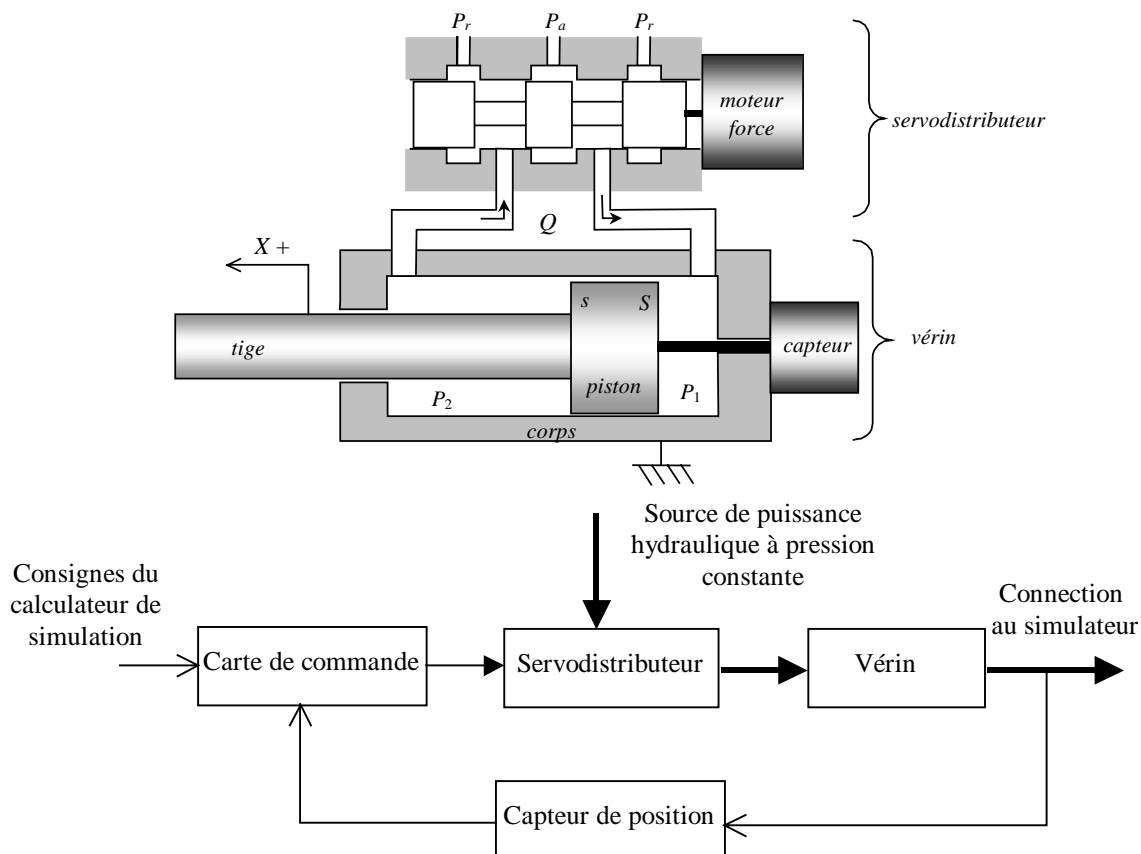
$P_r$ $P_a$ $P_r$

moteur force

servodistributeur

$Q$

$X+$

$s$ $S$

tige

capteur

vérin

piston

$P_2$ $P_1$

corps

Source de puissance hydraulique à pression constante

Consignes du calculateur de simulation

Carte de commande

Servodistributeur

Vérin

Connection au simulateur

Capteur de position